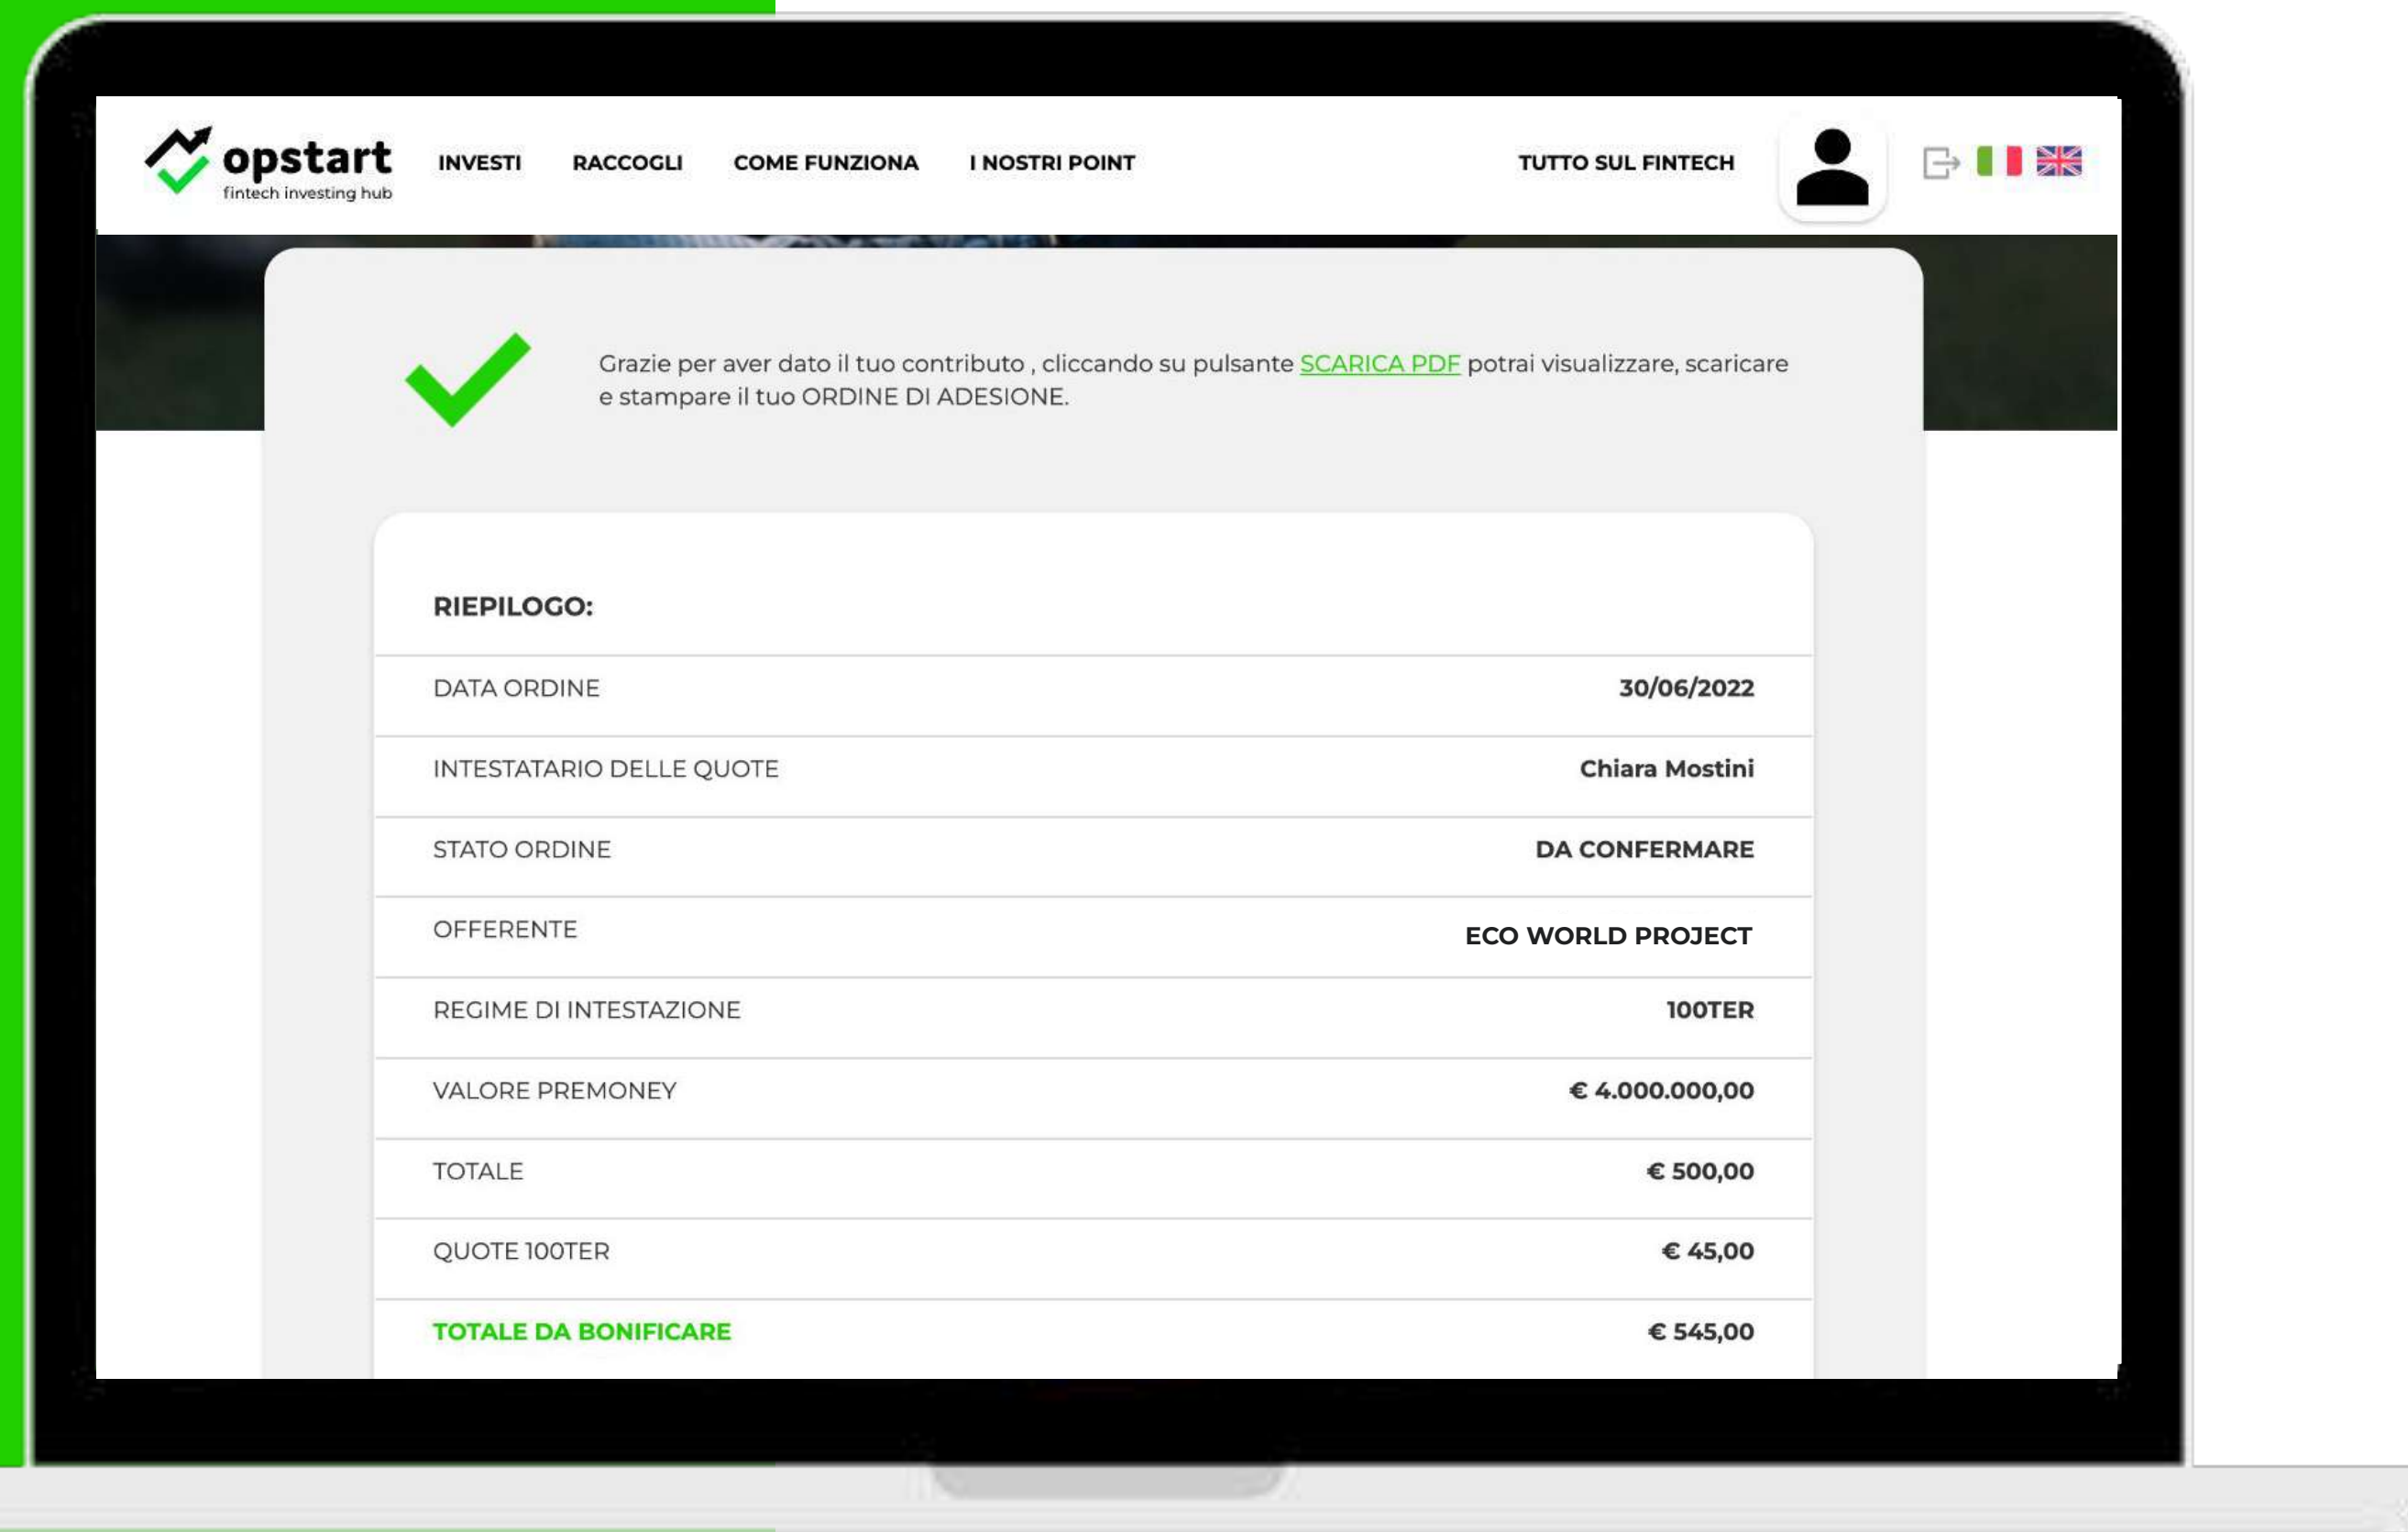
opstart
fintech investing hub

INVESTI RACCOGLI COME FUNZIONA I NOSTRI POINT TUTTO SUL FINTECH

Grazie per aver dato il tuo contributo , cliccando su pulsante SCARICA PDF potrai visualizzare, scaricare e stampare il tuo ORDINE DI ADESIONE.

RIEPILOGO:

| | |
|---|---|
| DATA ORDINE | 30/06/2022 |
| INTESTATARIO DELLE QUOTE | Chiara Mostini |
| STATO ORDINE | DA CONFERMARE |
| OFFERENTE | ECO WORLD PROJECT |
| REGIME DI INTESTAZIONE | 100TER |
| VALORE PREMONEY | € 4.000.000,00 |
| TOTALE | € 500,00 |
| QUOTE 100TER | € 45,00 |
| TOTALE DA BONIFICARE | € 545,00 |